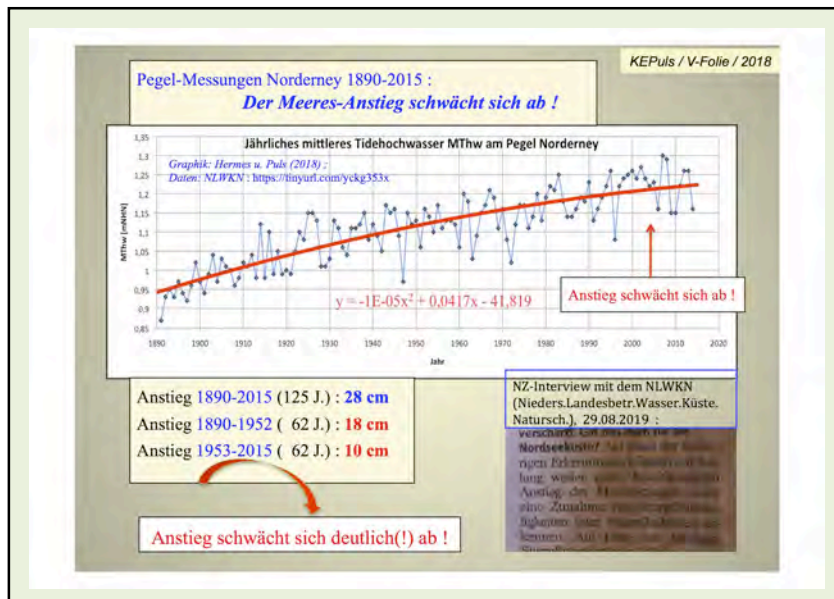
KEPuls / V-Folie / 2018

Pegel-Messungen Norderney 1890-2015 :

Der Meeres-Anstieg schwächt sich ab !

Jährliches mittleres Tidehochwasser MThw am Pegel Norderney

Graphik: Hermes u. Puls (2018) ;
Daten: NLWKN : https://tinyurl.com/yckg353x

1,35
1,3
1,25
1,2
1,15
1,1
1,05
1
0,95
0,9
0,85

MThw [mNHN]

$y = -1E-05x^2 + 0,0417x - 41,819$

Anstieg schwächt sich ab !

1890 1900 1910 1920 1930 1940 1950 1960 1970 1980 1990 2000 2010 2020

Jahr

Anstieg 1890-2015 (125 J.) : 28 cm
Anstieg 1890-1952 ( 62 J.) : 18 cm
Anstieg 1953-2015 ( 62 J.) : 10 cm

Anstieg schwächt sich deutlich(!) ab !

NZ-Interview mit dem NLWKN (Nieders.Landesbetr.Wasser.Küste. Natursch.). 29.08.2019 :

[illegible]